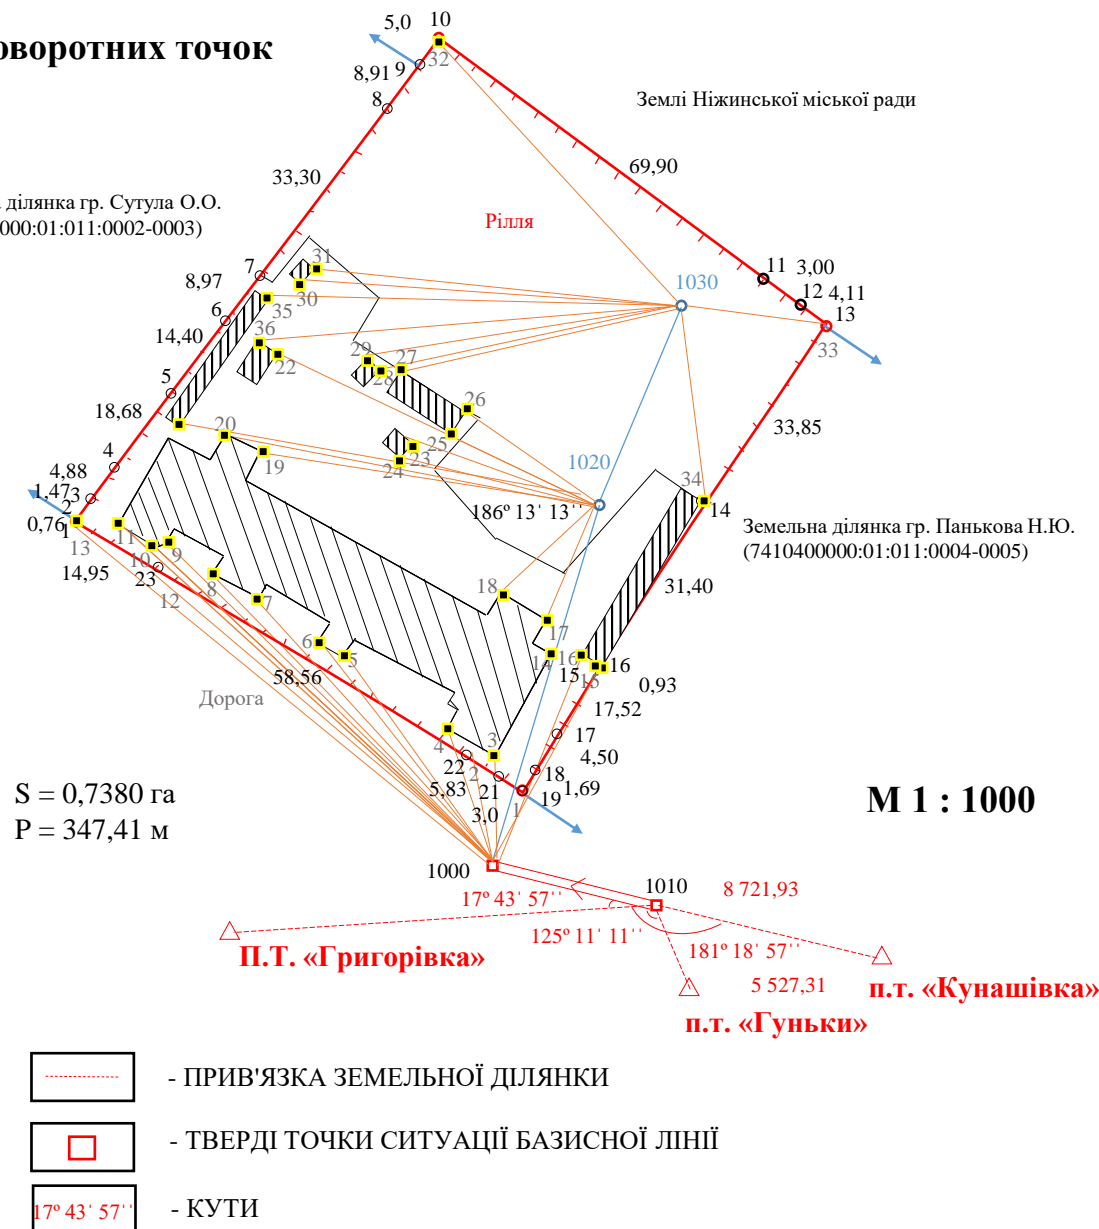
поворотних точок

Землі Ніжинської міської ради

ділянка гр. Сутула О.О.
000:01:011:0002-0003)

Рілля

Земельна ділянка гр. Панькова Н.Ю.
(7410400000:01:011:0004-0005)

Дорога

5,0 10
8,91 9 32
8
33,30
69,90
7
8,97
6
14,40
5
18,68
4
4,88
1,47 3
2
0,76 1
13
14,95
23
12
31
30
35
36
22
29
28
27
26
25
23
24
20
19
11
10
9
8
7
6
5
4
3
2
22
21
5,83
3,0
1
19
18
17
16
15
14
34
11 3,00
12 4,11
13
33
33,85
1030
1020
186º 13' 13''
18
17
14 16
15 16
0,93
17,52
17
4,50
18
1,69
31,40
14
58,56

S = 0,7380 га
P = 347,41 м

M 1 : 1000

1000
1010
8 721,93
17º 43' 57''
125º 11' 11''
181º 18' 57''
5 527,31
П.Т. «Григорівка»
п.т. «Кунашівка»
п.т. «Гуньки»

- ПРИВ'ЯЗКА ЗЕМЕЛЬНОЇ ДІЛЯНКИ

- ТВЕРДІ ТОЧКИ СИТУАЦІЇ БАЗИСНОЇ ЛІНІЇ

17º 43' 57'' - КУТИ